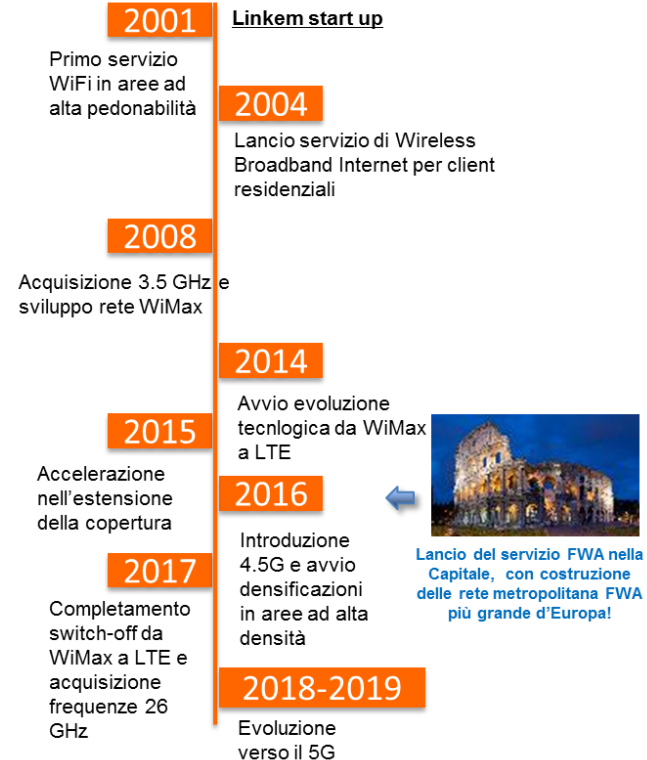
2001

Linkem start up

Primo servizio WiFi in aree ad alta pedonabilità

2004

Lancio servizio di Wireless Broadband Internet per client residenziali

2008

Acquisizione 3.5 GHz e sviluppo rete WiMax

2014

Avvio evoluzione tecnlogica da WiMax a LTE

2015

Accelerazione nell'estensione della copertura

2016

Introduzione 4.5G e avvio densificazioni in aree ad alta densità

Lancio del servizio FWA nella Capitale, con costruzione delle rete metropolitana FWA più grande d'Europa!

2017

Completamento switch-off da WiMax a LTE e acquisizione frequenze 26 GHz

2018-2019

Evoluzione verso il 5G